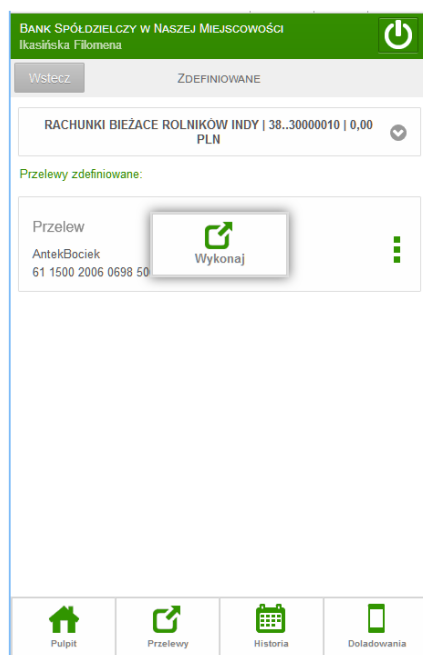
Bank Spółdzielczy w Naszej Miejscowości
Ikasińska Filomena

Wstecz

Zdefiniowane

RACHUNKI BIEŻACE ROLNIKÓW INDY | 38..30000010 | 0,00 PLN

Przelewy zdefiniowane:

Przelew

AntekBociek
61 1500 2006 0698 50

Wykonaj

Pulpit

Przelewy

Historia

Doładowania